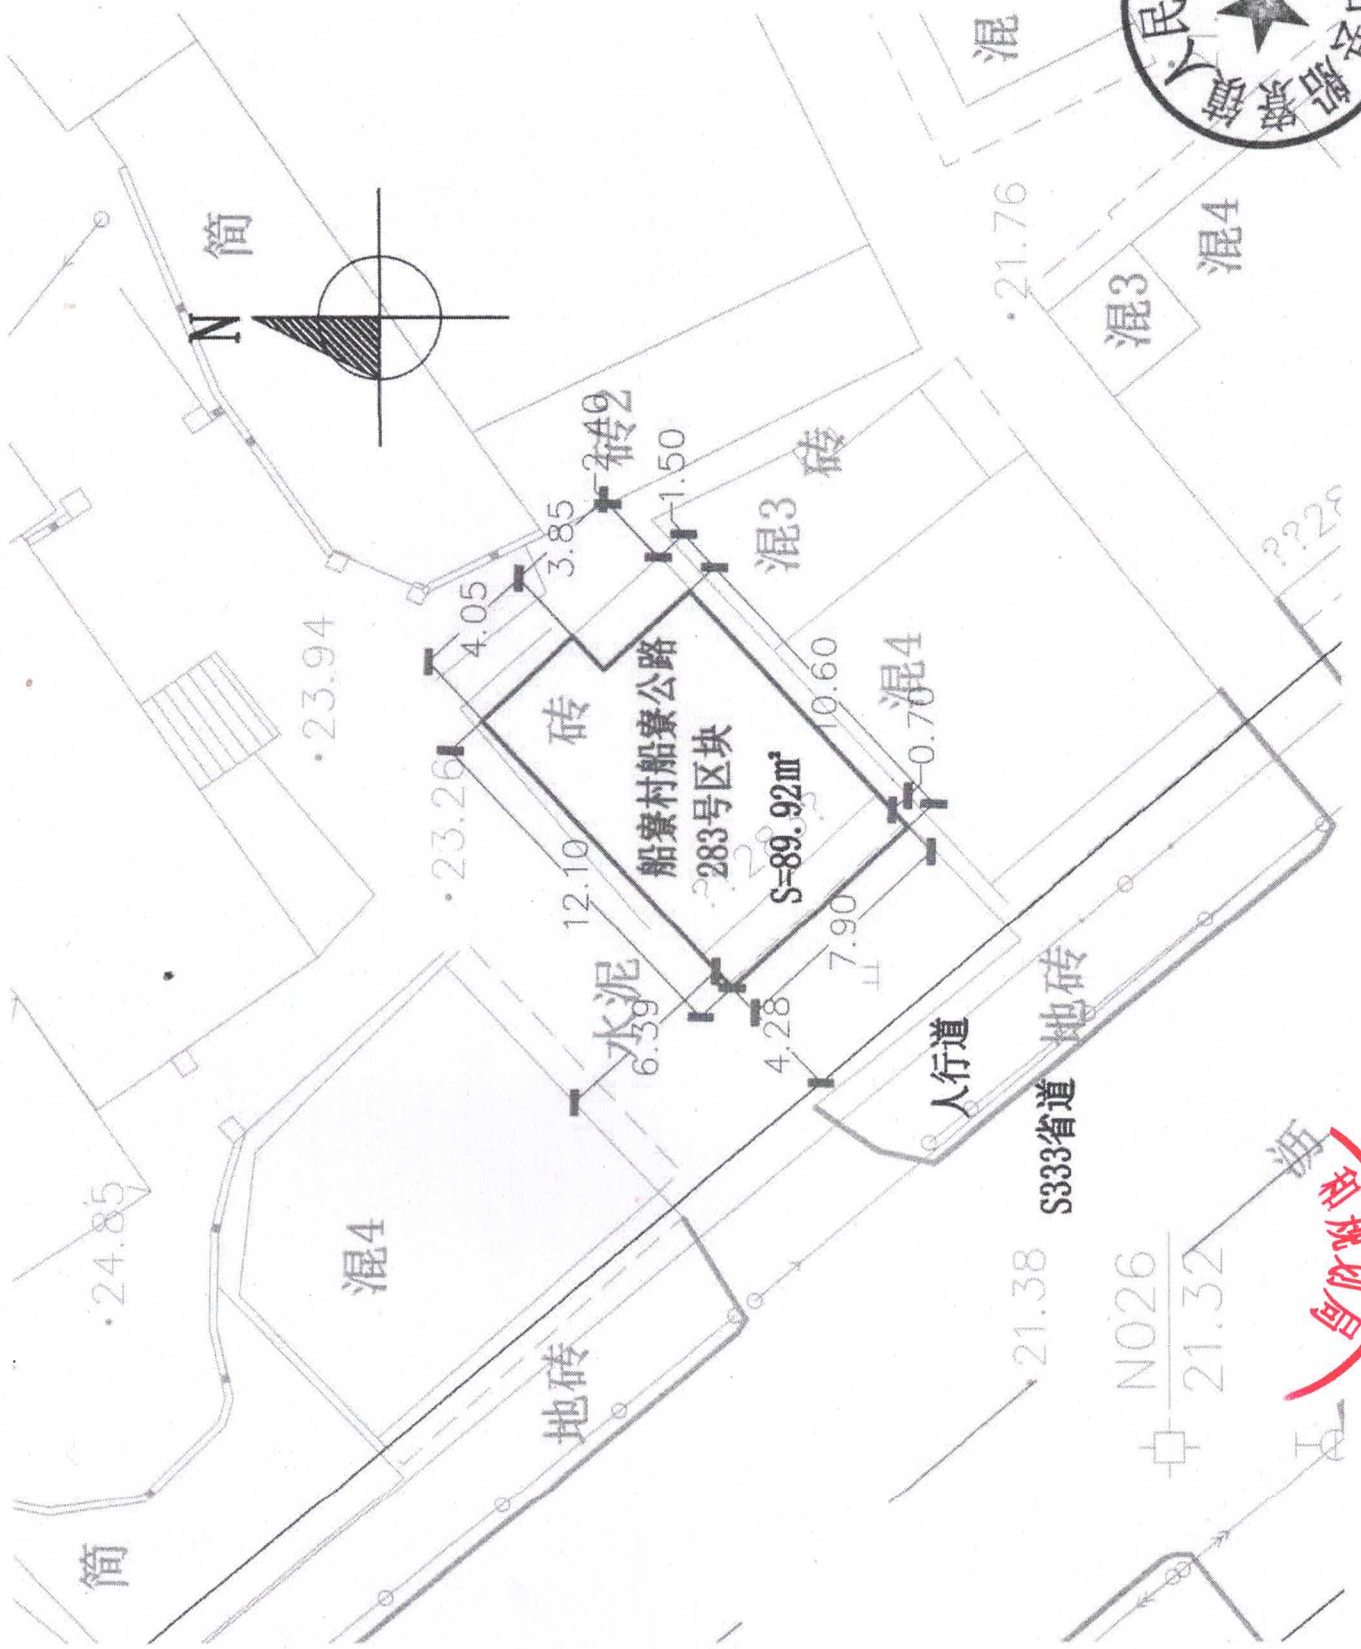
混

民

简

N

21.76

混4

混3

2.40 砖2

1.50

砖

3.85

混3

4.05

23.94

10.60

混4

砖

船寮村船寮公路

283号区块

S=89.92㎡

0.70

23.26

12.10

7.90

水泥

6.39

4.28

人行道

地砖

S333省道

24.85

混4

21.38

N026

21.32

地砖

简